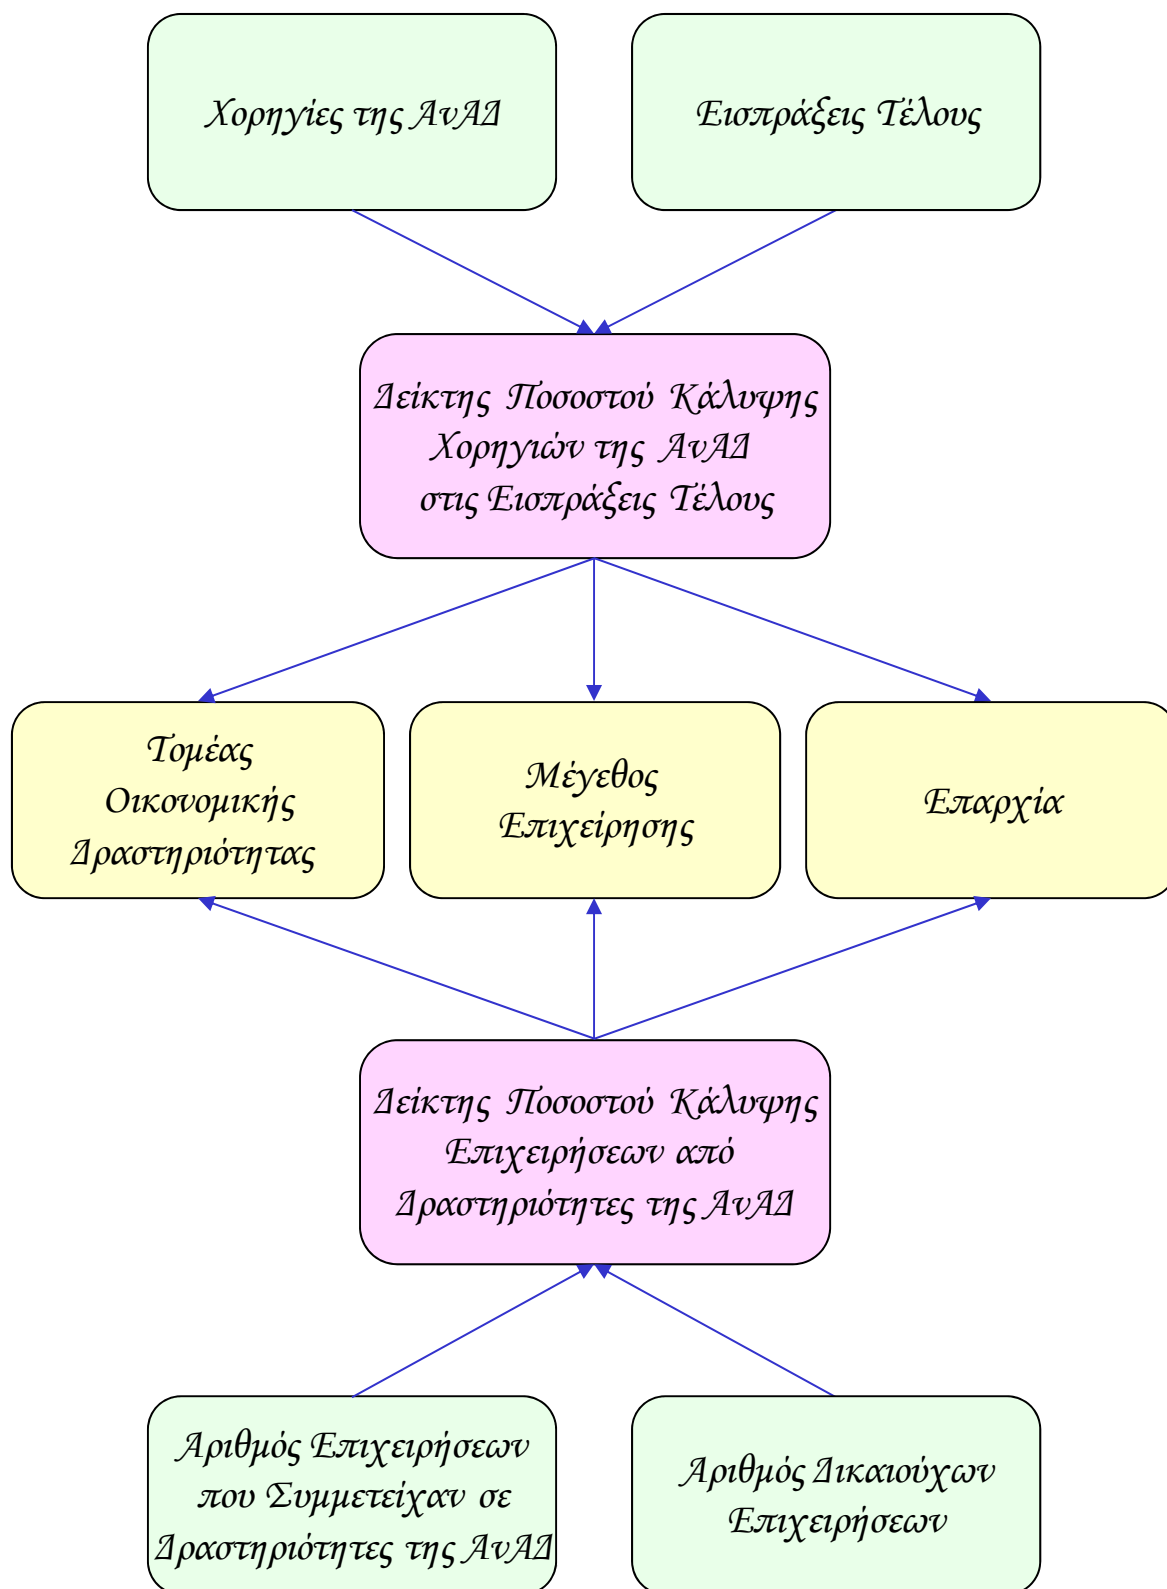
Χορηγίες της ΑνΑΔ

Εισπράξεις Τέλους

Δείκτης Ποσοστού Κάλυψης Χορηγιών της ΑνΑΔ στις Εισπράξεις Τέλους

Τομέας Οικονομικής Δραστηριότητας

Μέγεθος Επιχείρησης

Επαρχία

Δείκτης Ποσοστού Κάλυψης Επιχειρήσεων από Δραστηριότητες της ΑνΑΔ

Αριθμός Επιχειρήσεων που Συμμετείχαν σε Δραστηριότητες της ΑνΑΔ

Αριθμός Δικαιούχων Επιχειρήσεων